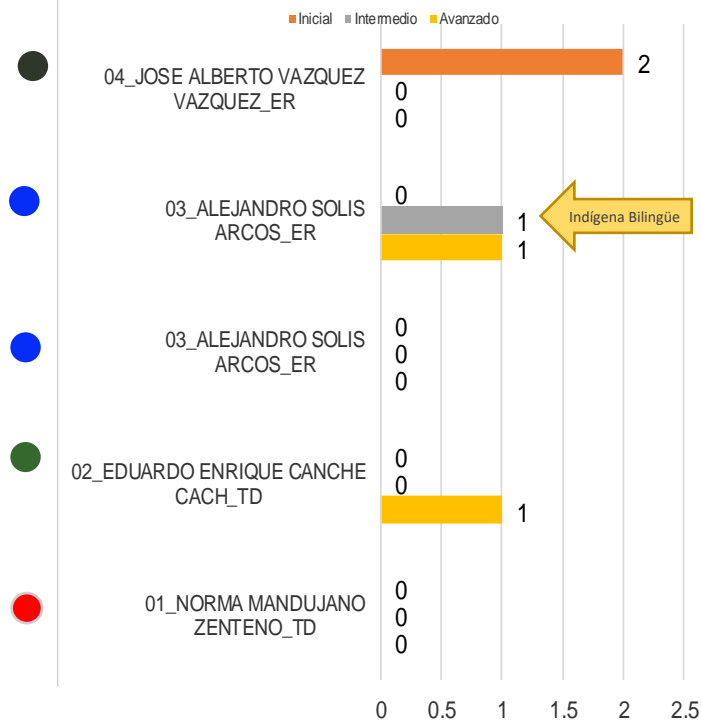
Inicial Intermedio Avanzado

04_JOSE ALBERTO VAZQUEZ VAZQUEZ_ER
2
0
0

03_ALEJANDRO SOLIS ARCOS_ER
0
1
1
Indígena Bilingüe

03_ALEJANDRO SOLIS ARCOS_ER
0
0
0

02_EDUARDO ENRIQUE CANCHE CACH_TD
0
0
1

01_NORMA MANDUJANO ZENTENO_TD
0
0
0

0 0.5 1 1.5 2 2.5